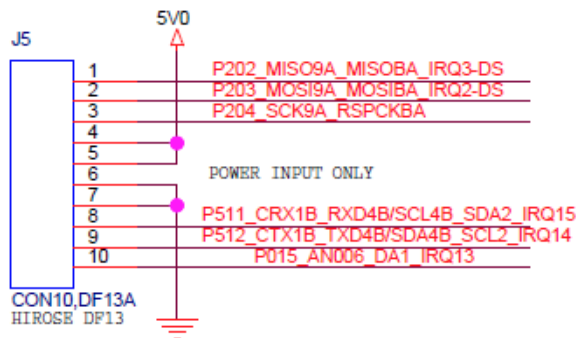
5V0

J5

1
2
3
4
5
6
7
8
9
10

P202_MISO9A_MISOBA_IRQ3-DS
P203_MOSI9A_MOSIBA_IRQ2-DS
P204_SCK9A_RSPCKBA

POWER INPUT ONLY

P511_CRX1B_RXD4B/SCL4B_SDA2_IRQ15
P512_CTX1B_TXD4B/SDA4B_SCL2_IRQ14
P015_AN006_DA1_IRQ13

CON10,DF13A
HIROSE DF13